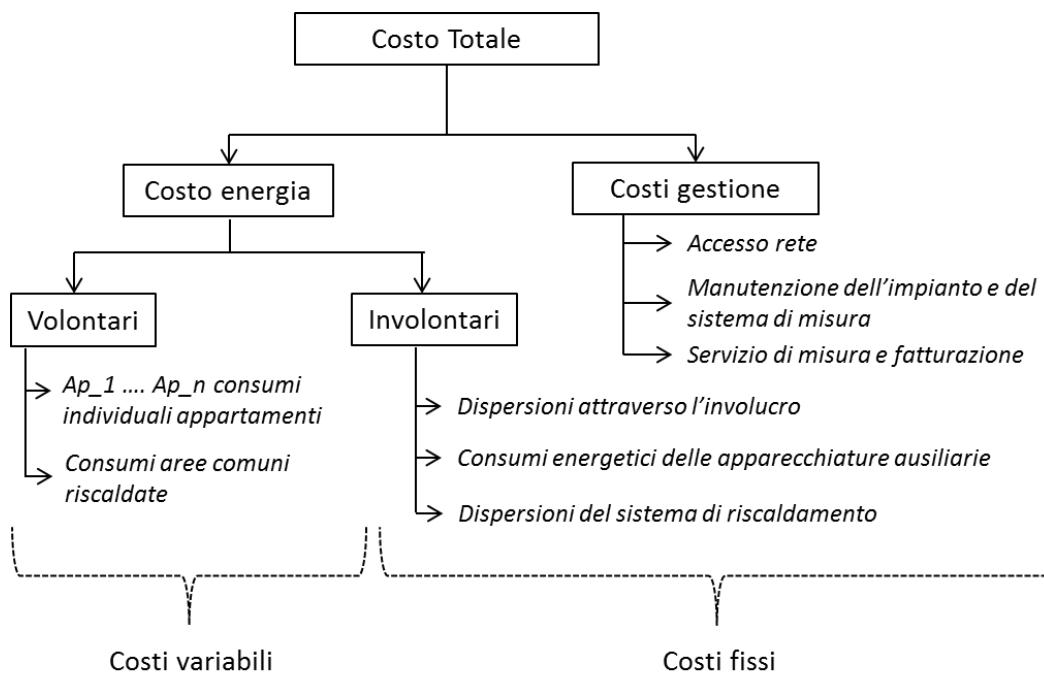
Costo Totale

Costo energia

Costi gestione

Accesso rete

Manutenzione dell'impianto e del sistema di misura

Servizio di misura e fatturazione

Volontari

Involontari

Ap_1 …. Ap_n consumi individuali appartamenti

Consumi aree comuni riscaldate

Dispersioni attraverso l'involucro

Consumi energetici delle apparecchiature ausiliarie

Dispersioni del sistema di riscaldamento

Costi variabili

Costi fissi